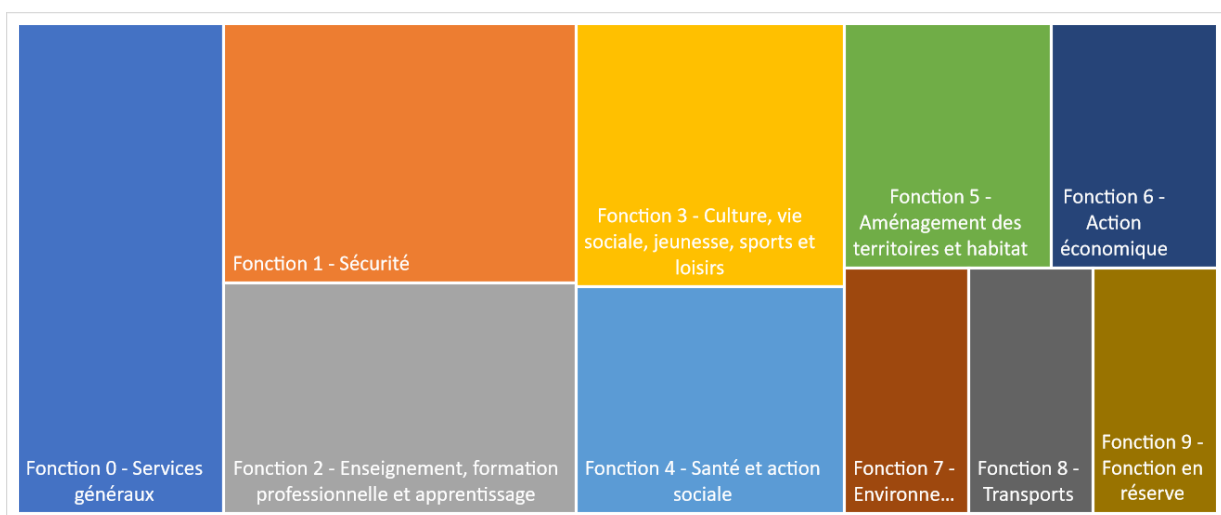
Fonction 0 - Services généraux

Fonction 1 - Sécurité

Fonction 2 - Enseignement, formation professionnelle et apprentissage

Fonction 3 - Culture, vie sociale, jeunesse, sports et loisirs

Fonction 4 - Santé et action sociale

Fonction 5 - Aménagement des territoires et habitat

Fonction 6 - Action économique

Fonction 7 - Environne...

Fonction 8 - Transports

Fonction 9 - Fonction en réserve